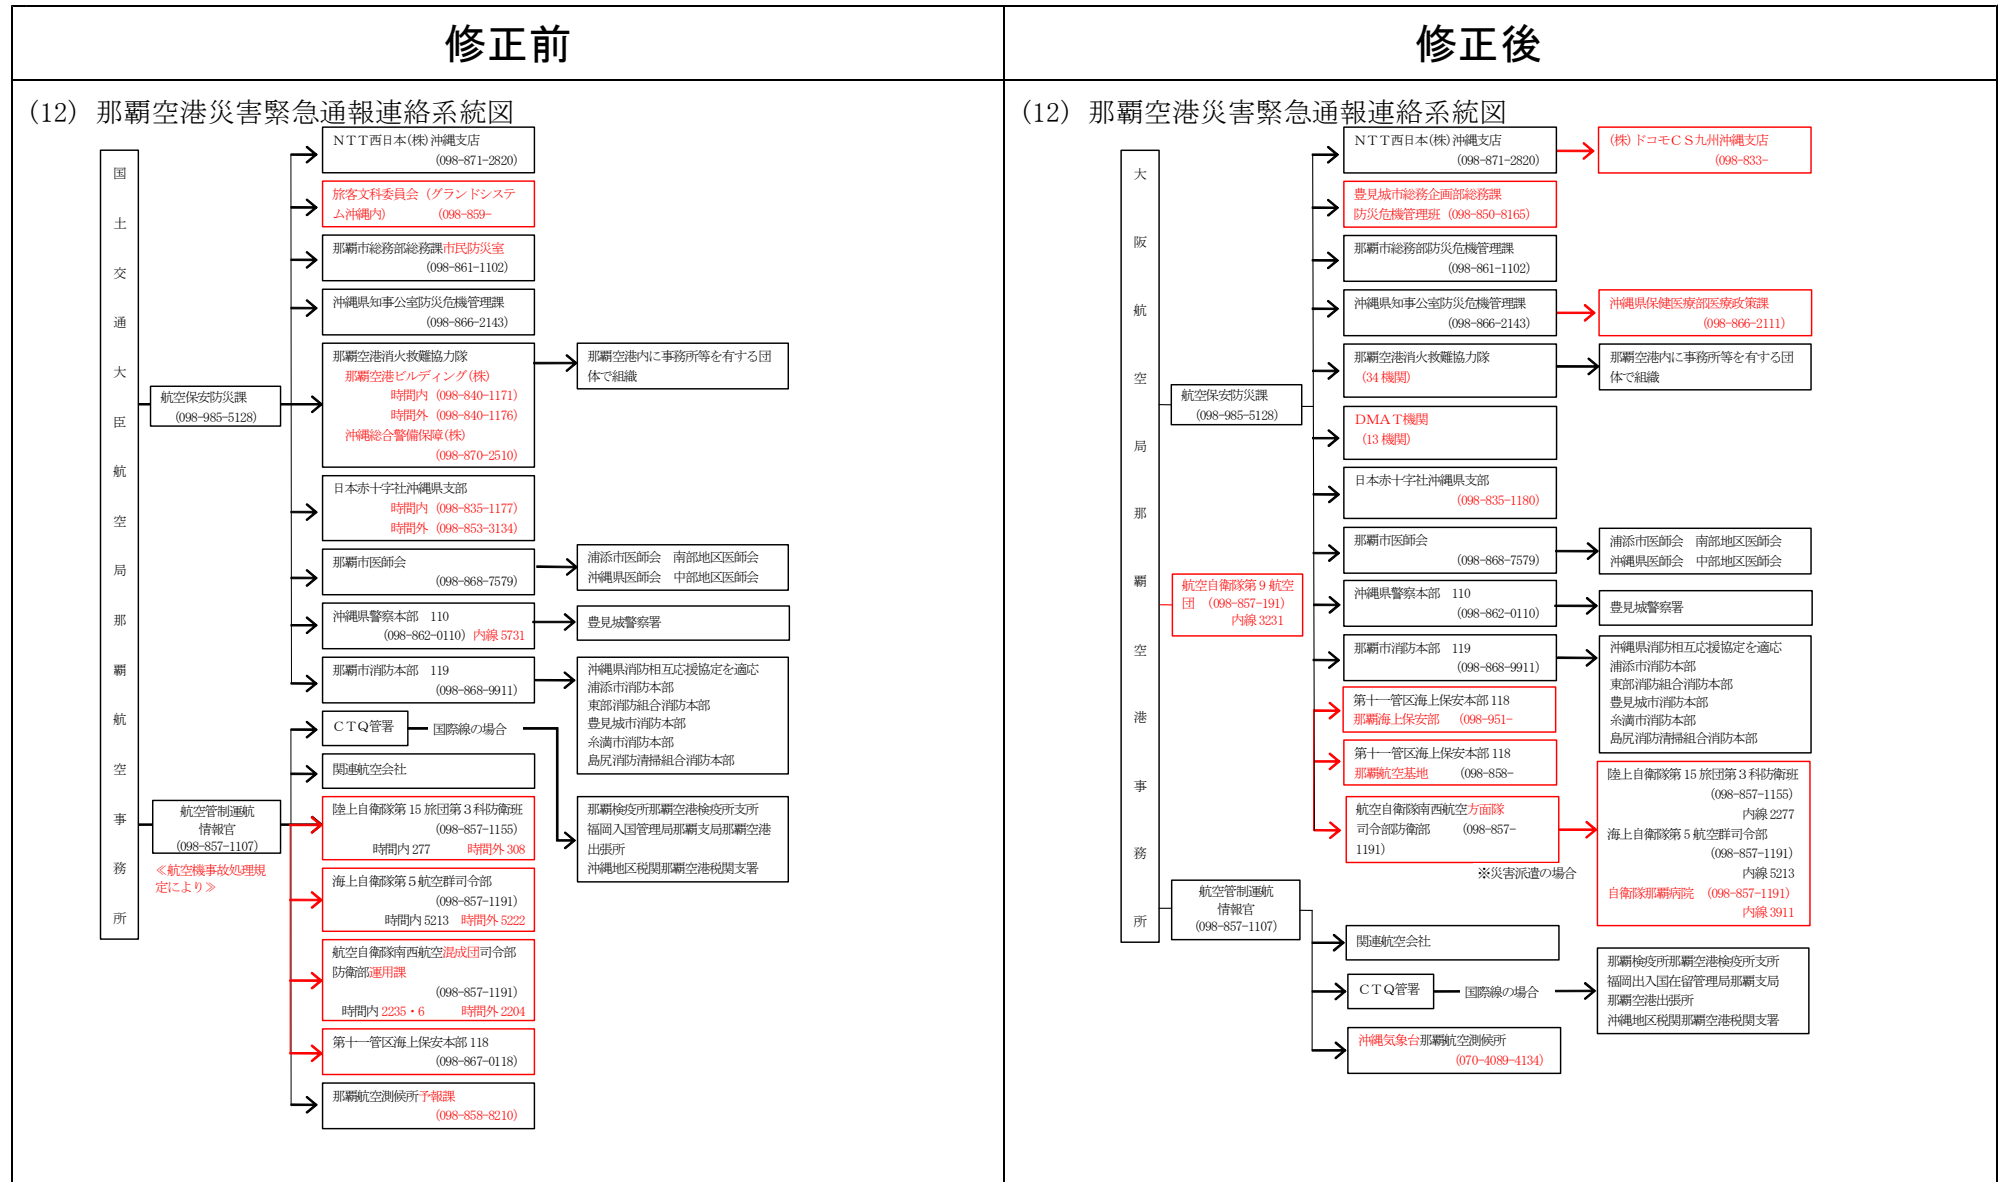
修正前

(12) 那覇空港災害緊急通報連絡系統図

国土交通大臣航空局那覇航空事務所

航空保安防災課 (098-985-5128)

航空管制運航情報官 (098-857-1107)
≪航空機事故処理規定により≫

NTT西日本(株)沖縄支店 (098-871-2820)

旅客文科委員会 (グランドシステム沖縄内) (098-859-

那覇市総務部総務課市民防災室 (098-861-1102)

沖縄県知事公室防災危機管理課 (098-866-2143)

那覇空港消火救難協力隊
那覇空港ビルディング(株)
時間内 (098-840-1171)
時間外 (098-840-1176)
沖縄総合警備保障(株)
(098-870-2510)

那覇空港内に事務所等を有する団体で組織

日本赤十字社沖縄県支部
時間内 (098-835-1177)
時間外 (098-853-3134)

那覇市医師会 (098-868-7579)

浦添市医師会 南部地区医師会
沖縄県医師会 中部地区医師会

沖縄県警察本部 110 (098-862-0110) 内線 5731

豊見城警察署

那覇市消防本部 119 (098-868-9911)

沖縄県消防相互応援協定を適応
浦添市消防本部
東部消防組合消防本部
豊見城市消防本部
糸満市消防本部
島尻消防清掃組合消防本部

CTQ管署 国際線の場合

関連航空会社

那覇検疫所那覇空港検疫所支所
福岡入国管理局那覇支局那覇空港出張所
沖縄地区税関那覇空港税関支署

陸上自衛隊第15旅団第3科防衛班 (098-857-1155)
時間内 277 時間外 308

海上自衛隊第5航空群司令部 (098-857-1191)
時間内 5213 時間外 5222

航空自衛隊南西航空混成団司令部防衛部運用課 (098-857-1191)
時間内 2235・6 時間外 2204

第十一管区海上保安本部 118 (098-867-0118)

那覇航空測候所予報課 (098-858-8210)

修正後

(12) 那覇空港災害緊急通報連絡系統図

大阪航空局那覇空港事務所

航空保安防災課 (098-985-5128)

航空自衛隊第9航空団 (098-857-191) 内線 3231

航空管制運航情報官 (098-857-1107)

NTT西日本(株)沖縄支店 (098-871-2820)

(株) ドコモCS九州沖縄支店 (098-833-

豊見城市総務企画部総務課防災危機管理班 (098-850-8165)

那覇市総務部防災危機管理課 (098-861-1102)

沖縄県知事公室防災危機管理課 (098-866-2143)

沖縄県保健医療部医療政策課 (098-866-2111)

那覇空港消火救難協力隊 (34機関)

那覇空港内に事務所等を有する団体で組織

DMAT機関 (13機関)

日本赤十字社沖縄県支部 (098-835-1180)

那覇市医師会 (098-868-7579)

浦添市医師会 南部地区医師会
沖縄県医師会 中部地区医師会

沖縄県警察本部 110 (098-862-0110)

豊見城警察署

那覇市消防本部 119 (098-868-9911)

沖縄県消防相互応援協定を適応
浦添市消防本部
東部消防組合消防本部
豊見城市消防本部
糸満市消防本部
島尻消防清掃組合消防本部

第十一管区海上保安本部 118
那覇海上保安部 (098-951-

第十一管区海上保安本部 118
那覇航空基地 (098-858-

航空自衛隊南西航空方面隊司令部防衛部 (098-857-1191)

陸上自衛隊第15旅団第3科防衛班 (098-857-1155) 内線 2277
海上自衛隊第5航空群司令部 (098-857-1191) 内線 5213
自衛隊那覇病院 (098-857-1191) 内線 3911

※災害派遣の場合

関連航空会社

CTQ管署 国際線の場合

那覇検疫所那覇空港検疫所支所
福岡出入国在留管理局那覇支局那覇空港出張所
沖縄地区税関那覇空港税関支署

沖縄気象台那覇航空測候所 (070-4089-4134)